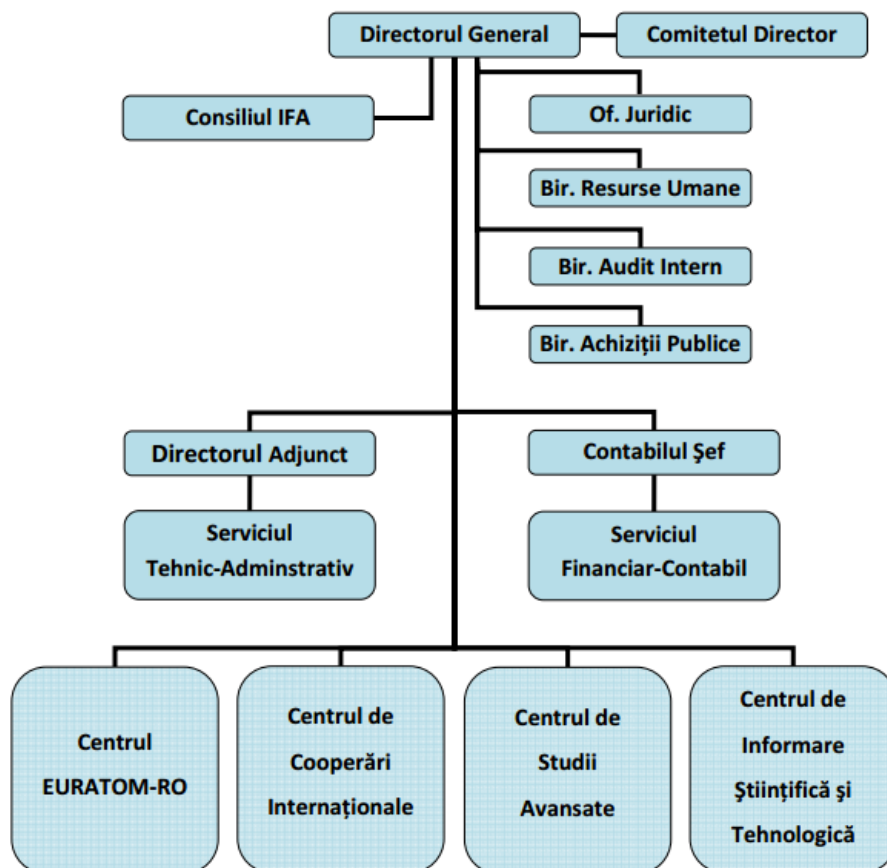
Directorul General

Comitetul Director

Consiliul IFA

Of. Juridic

Bir. Resurse Umane

Bir. Audit Intern

Bir. Achiziții Publice

Directorul Adjunct

Contabilul Şef

Serviciul Tehnic-Adminstrativ

Serviciul Financiar-Contabil

Centrul EURATOM-RO

Centrul de Cooperări Internaționale

Centrul de Studii Avansate

Centrul de Informare Ştiinţifică şi Tehnologică